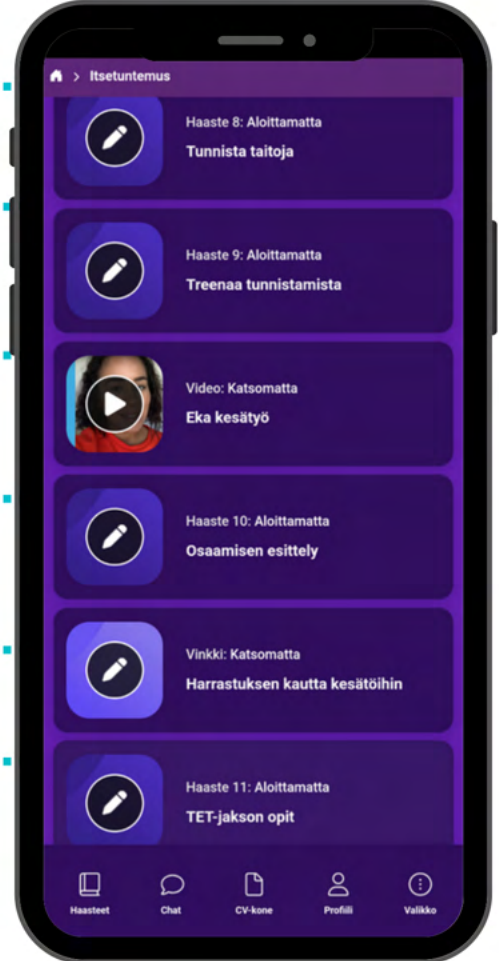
> Itsetuntemus

Haaste 8: Aloittamatta
Tunnista taitoja

Haaste 9: Aloittamatta
Treenaa tunnistamista

Video: Katsomatta
Eka kesätyö

Haaste 10: Aloittamatta
Osaamisen esittely

Vinkki: Katsomatta
Harrastuksen kautta kesätöihin

Haaste 11: Aloittamatta
TET-jakson opit

Haasteet
Chat
CV-kone
Profiili
Valikko